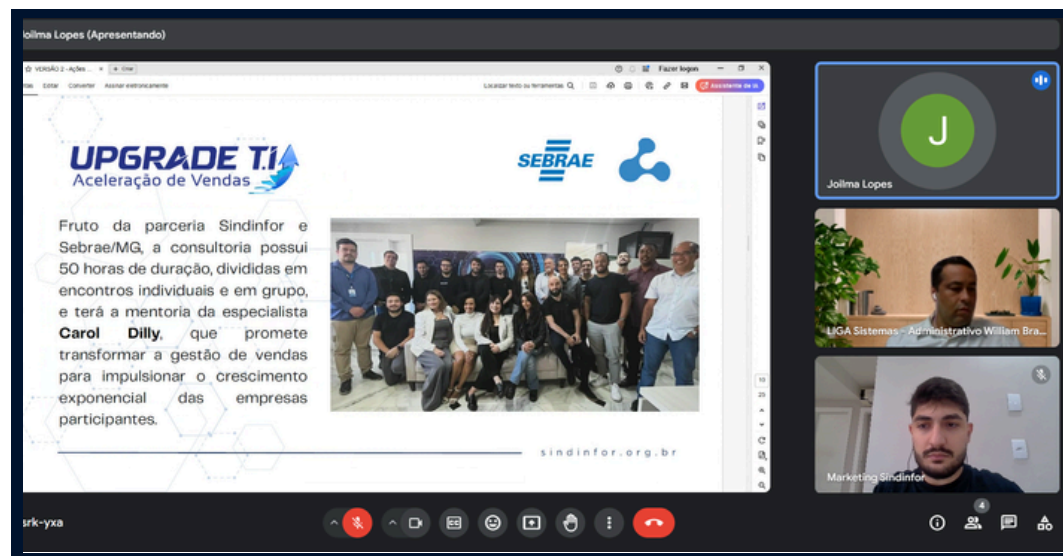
oilma Lopes (Apresentando)

VERSÃO 2 - Ações ... + Criar

Fazer logon

ias Editar Converter Assinar eletronicamente

Localizar texto ou ferramentas

Assistente de IA

UPGRADE T.I
Aceleração de Vendas

SEBRAE

Fruto da parceria Sindinfor e Sebrae/MG, a consultoria possui 50 horas de duração, divididas em encontros individuais e em grupo, e terá a mentoria da especialista **Carol Dilly**, que promete transformar a gestão de vendas para impulsionar o crescimento exponencial das empresas participantes.

sindinfor.org.br

Joilma Lopes

LIGA Sistemas - Administrativo William Bra...

Marketing Sindinfor

srk-yxa

4